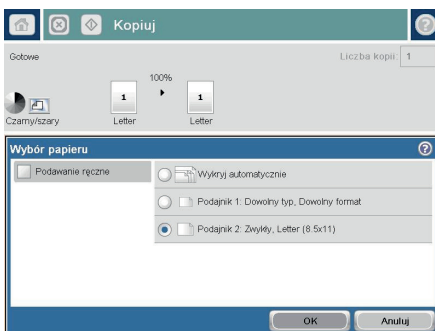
Kopiuj

Gotowe

Liczba kopii: 1

100%

1

1

Czarny/szary

Letter

Letter

Wybór papieru

Podawanie ręczne

Wykryj automatycznie

Podajnik 1: Dowolny typ, Dowolny format

Podajnik 2: Zwykły, Letter (8.5x11)

OK

Anuluj